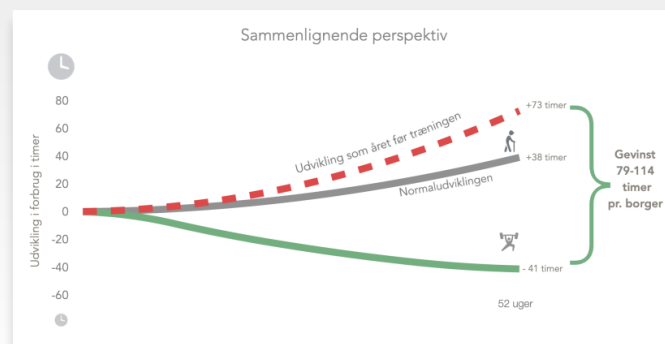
Sammenlignende perspektiv

Udvikling i forbrug i timer

80
60
40
20
0
-20
-40
-60

Udvikling som året før træningen

Normaludviklingen

+73 timer

+38 timer

- 41 timer

52 uger

Gevinst
79-114
timer
pr. borger